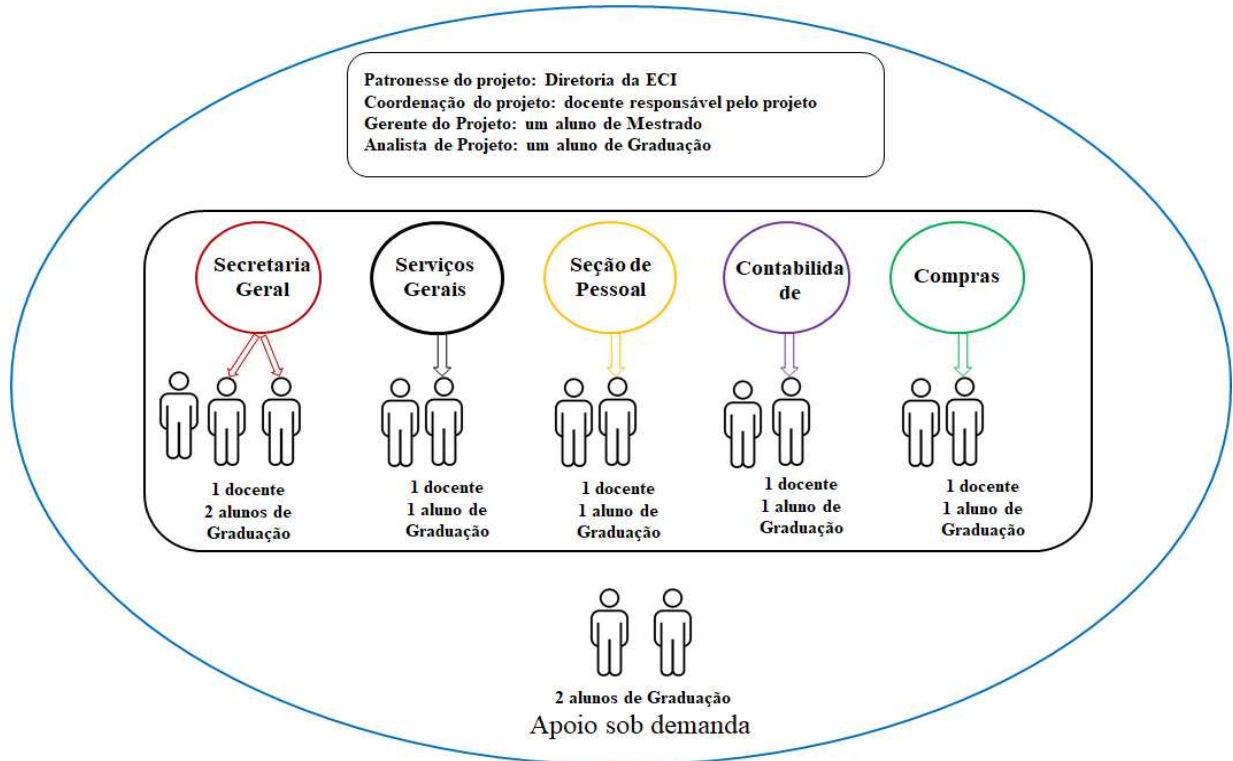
Patronesse do projeto: Diretoria da ECI
Coordenação do projeto: docente responsável pelo projeto
Gerente do Projeto: um aluno de Mestrado
Analista de Projeto: um aluno de Graduação

Secretaria Geral

1 docente
2 alunos de Graduação

Serviços Gerais

1 docente
1 aluno de Graduação

Seção de Pessoal

1 docente
1 aluno de Graduação

Contabilida de

1 docente
1 aluno de Graduação

Compras

1 docente
1 aluno de Graduação

2 alunos de Graduação
Apoio sob demanda